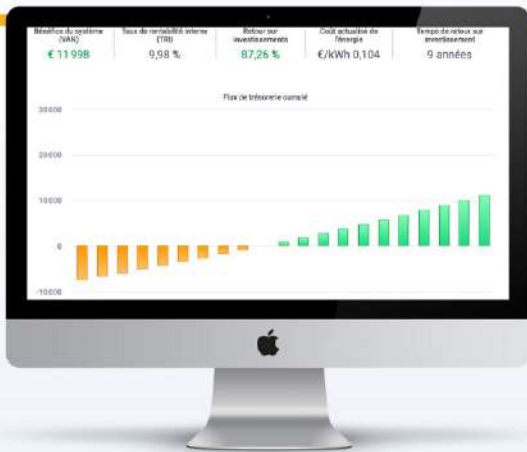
Bénéfice du système (VAN)
€ 11 998

Taux de rentabilité interne (TRI)
9,98 %

Retour sur investissements
87,26 %

Coût actualisé de l'énergie
€/kWh 0,104

Temps de retour sur investissement
9 années

Flux de trésorerie cumulé

30000
20000
10000
0
-10000